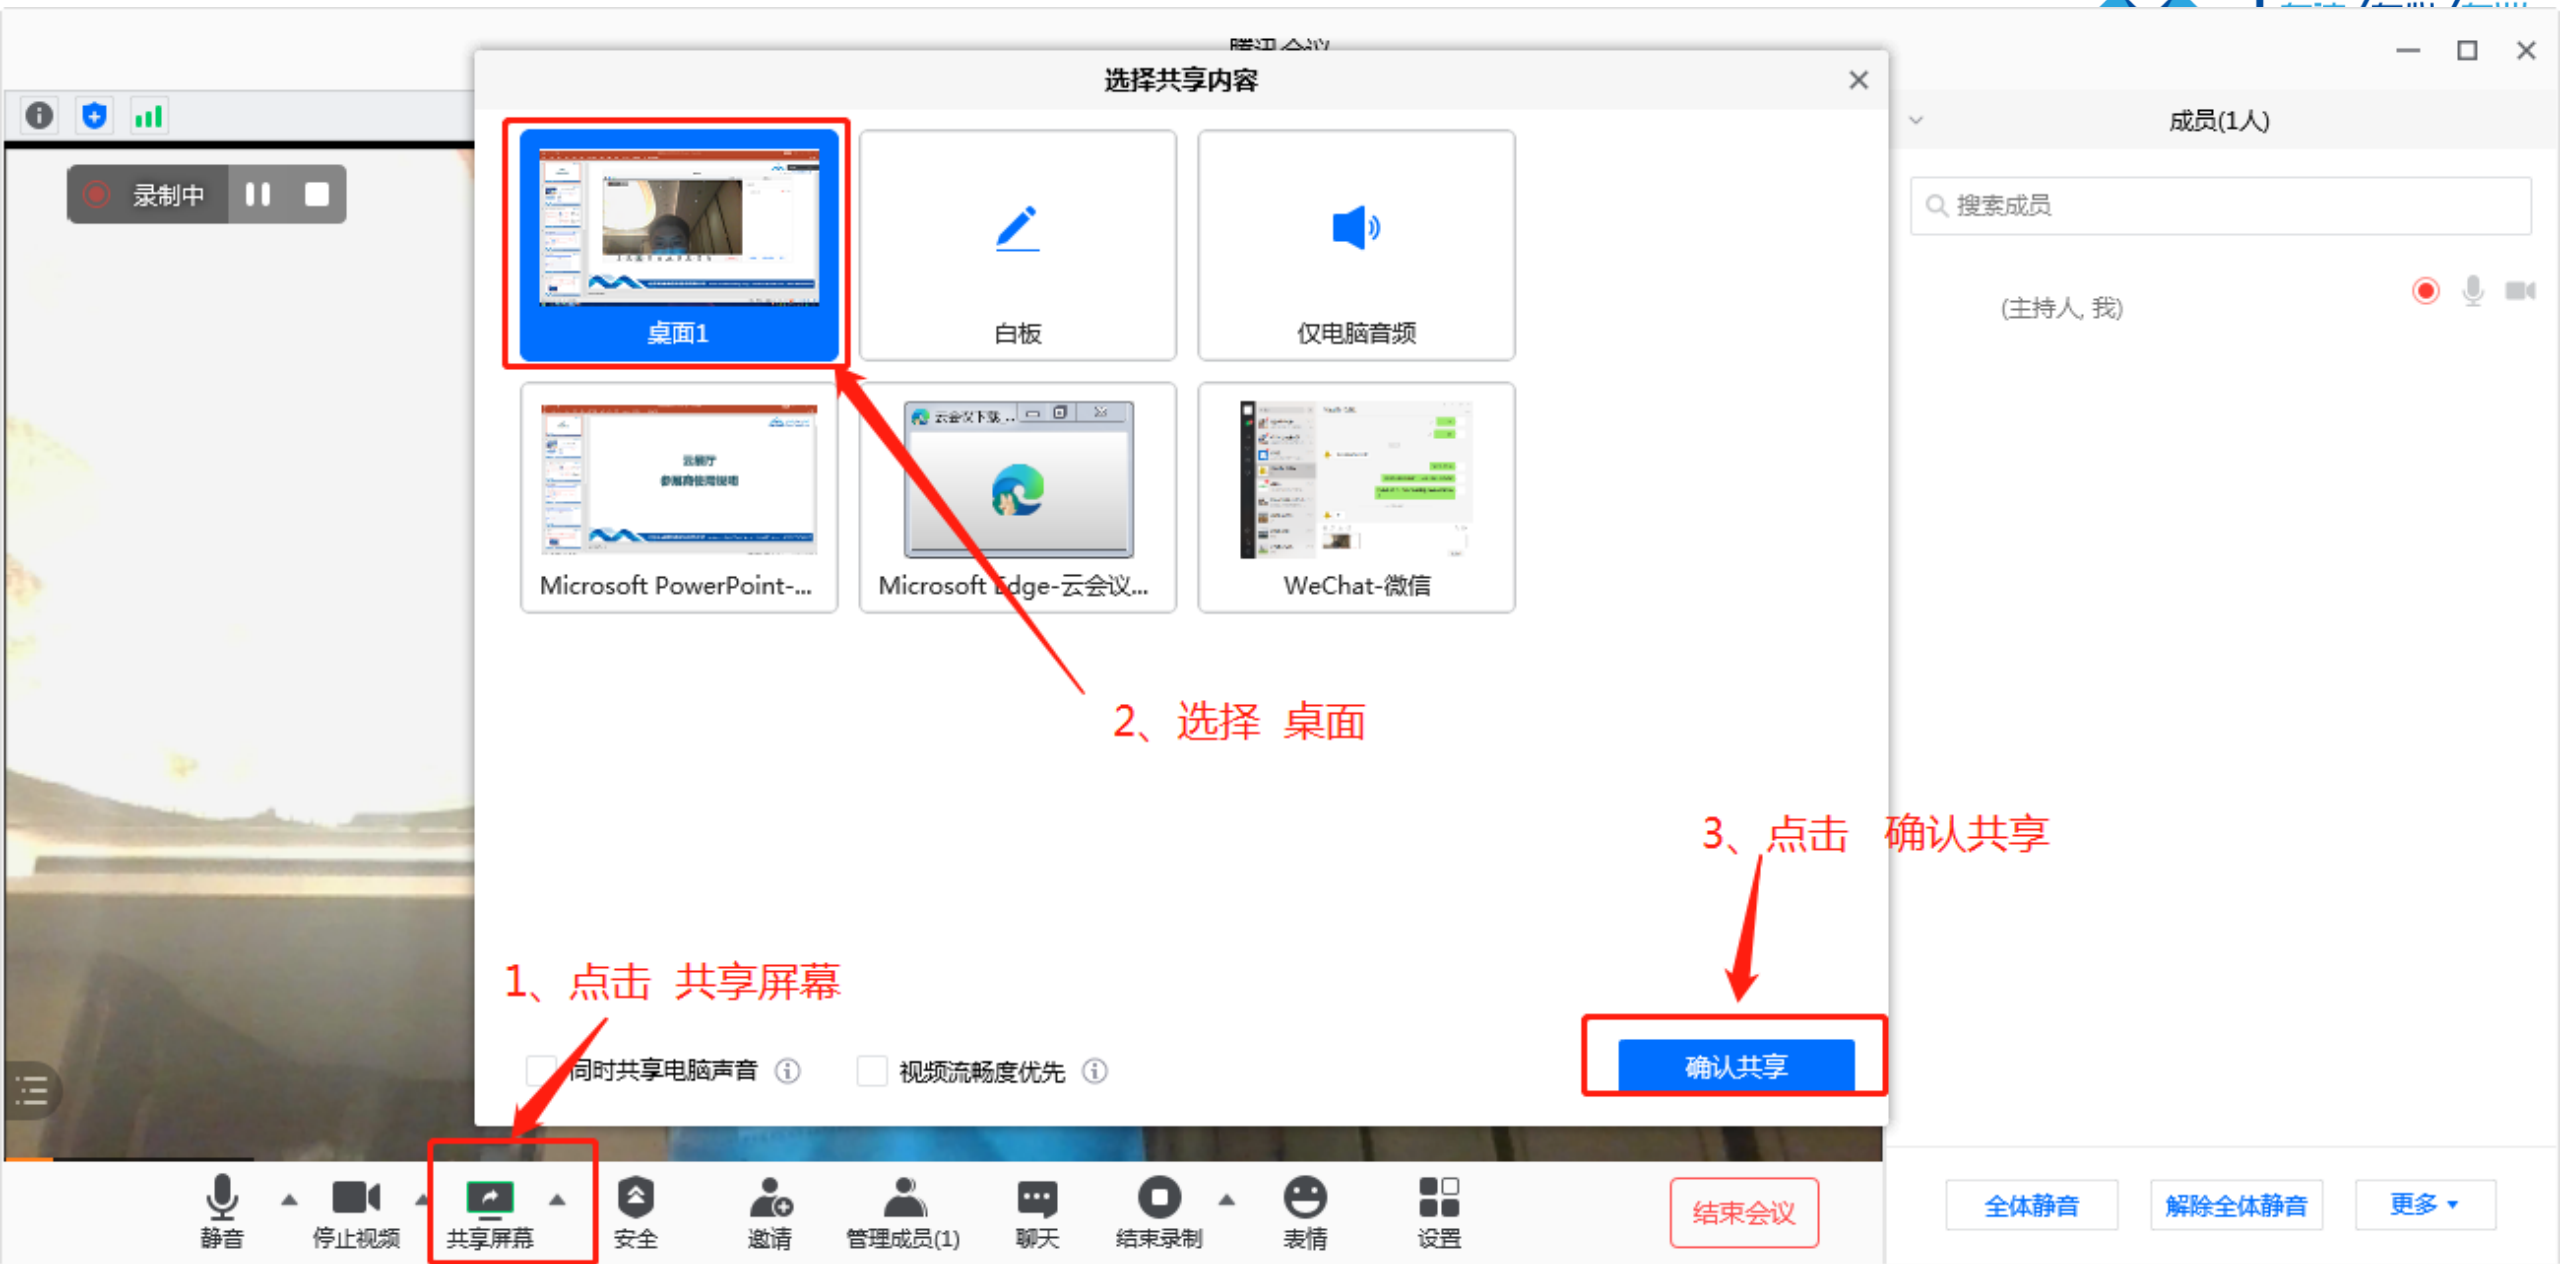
腾讯会议

选择共享内容

录制中

桌面1

白板

仅电脑音频

Microsoft PowerPoint-...

Microsoft Edge-云会议...

WeChat-微信

2、选择 桌面

3、点击 确认共享

1、点击 共享屏幕

同时共享电脑声音

视频流畅度优先

确认共享

成员(1人)

搜索成员

(主持人, 我)

静音

停止视频

共享屏幕

安全

邀请

管理成员(1)

聊天

结束录制

表情

设置

结束会议

全体静音

解除全体静音

更多